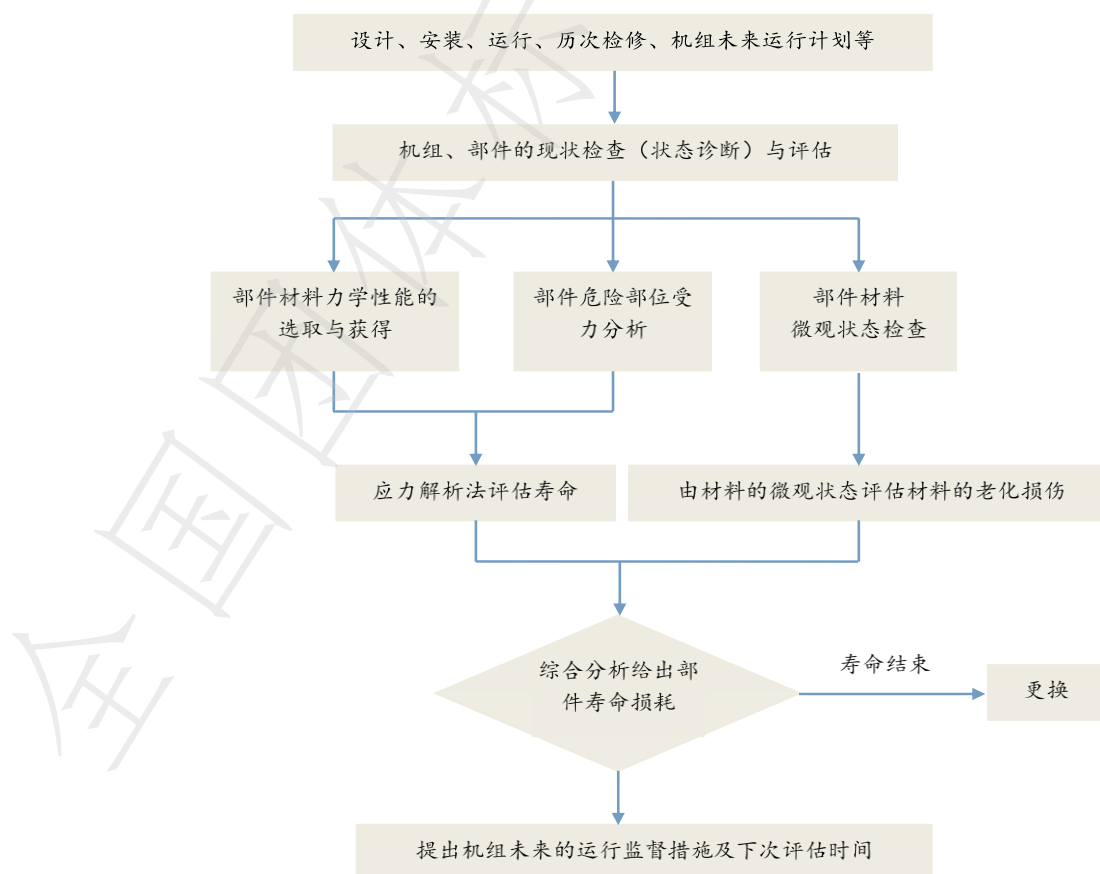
设计、安装、运行、历次检修、机组未来运行计划等

机组、部件的现状检查（状态诊断）与评估

部件材料力学性能的选取与获得

部件危险部位受力分析

部件材料微观状态检查

应力解析法评估寿命

由材料的微观状态评估材料的老化损伤

综合分析给出部件寿命损耗

寿命结束

更换

提出机组未来的运行监督措施及下次评估时间

全国团体标准